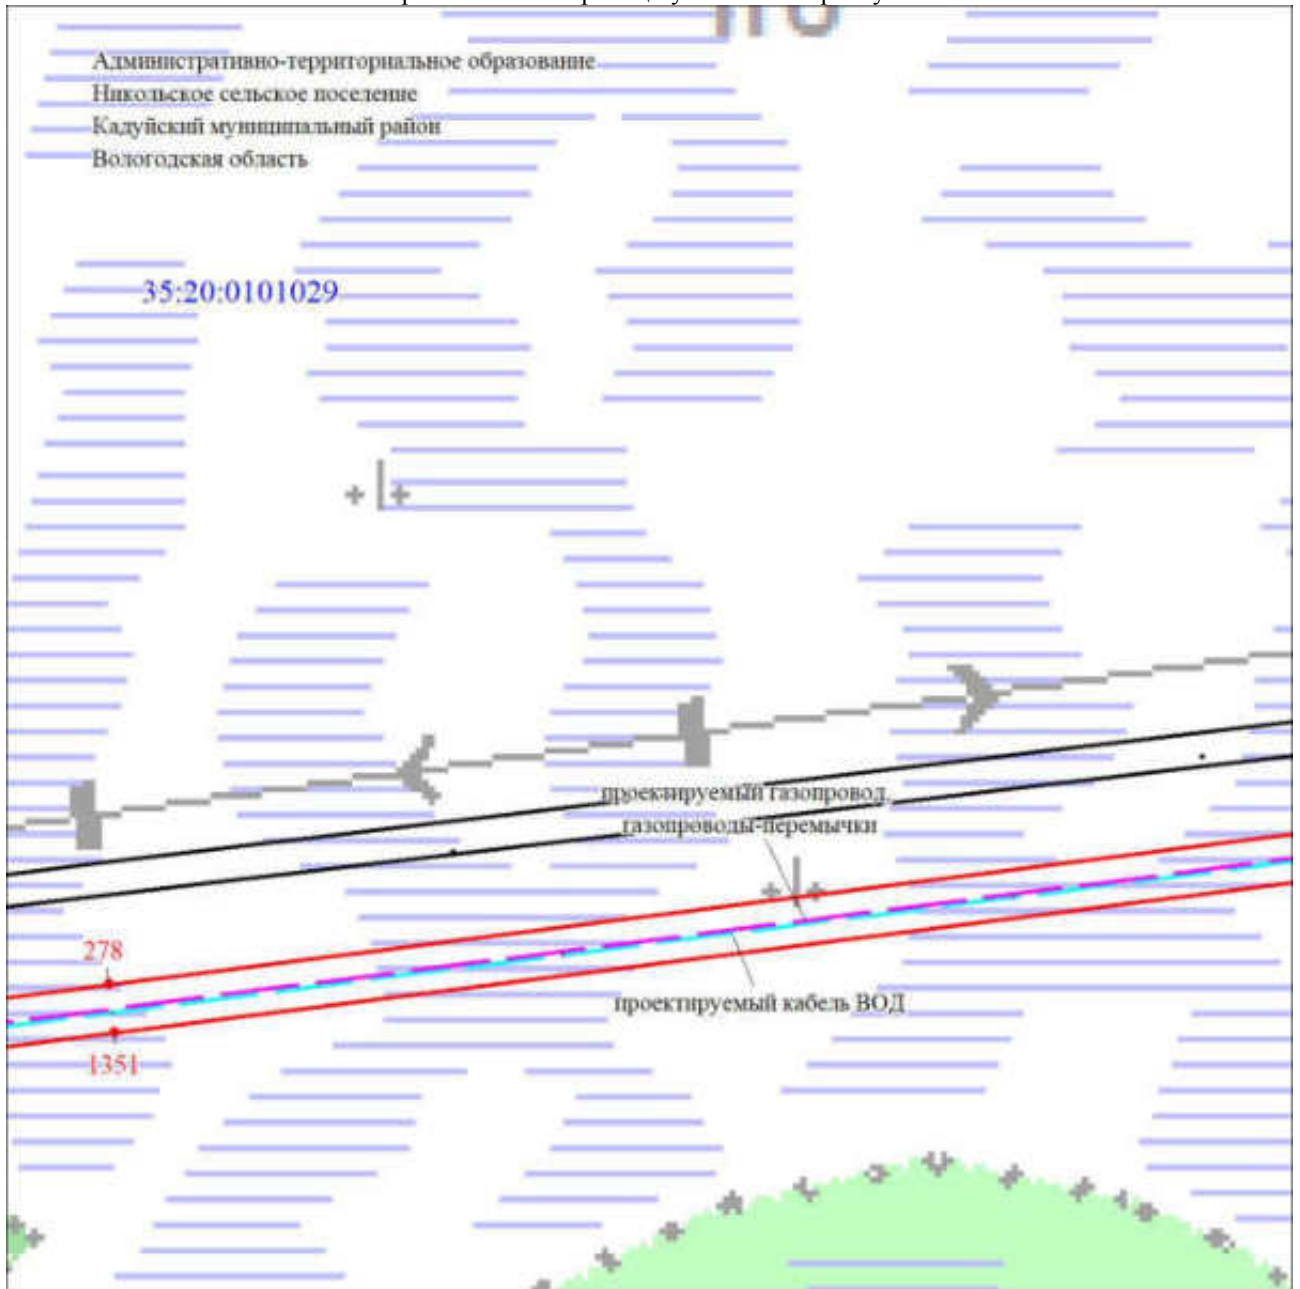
Административно-территориальное образование
Никольское сельское поселение
Кадуйский муниципальный район
Вологодская область

35:20:0101029

проектируемый газопровод
газопроводы-перемычки

278

проектируемый кабель ВОД

1351